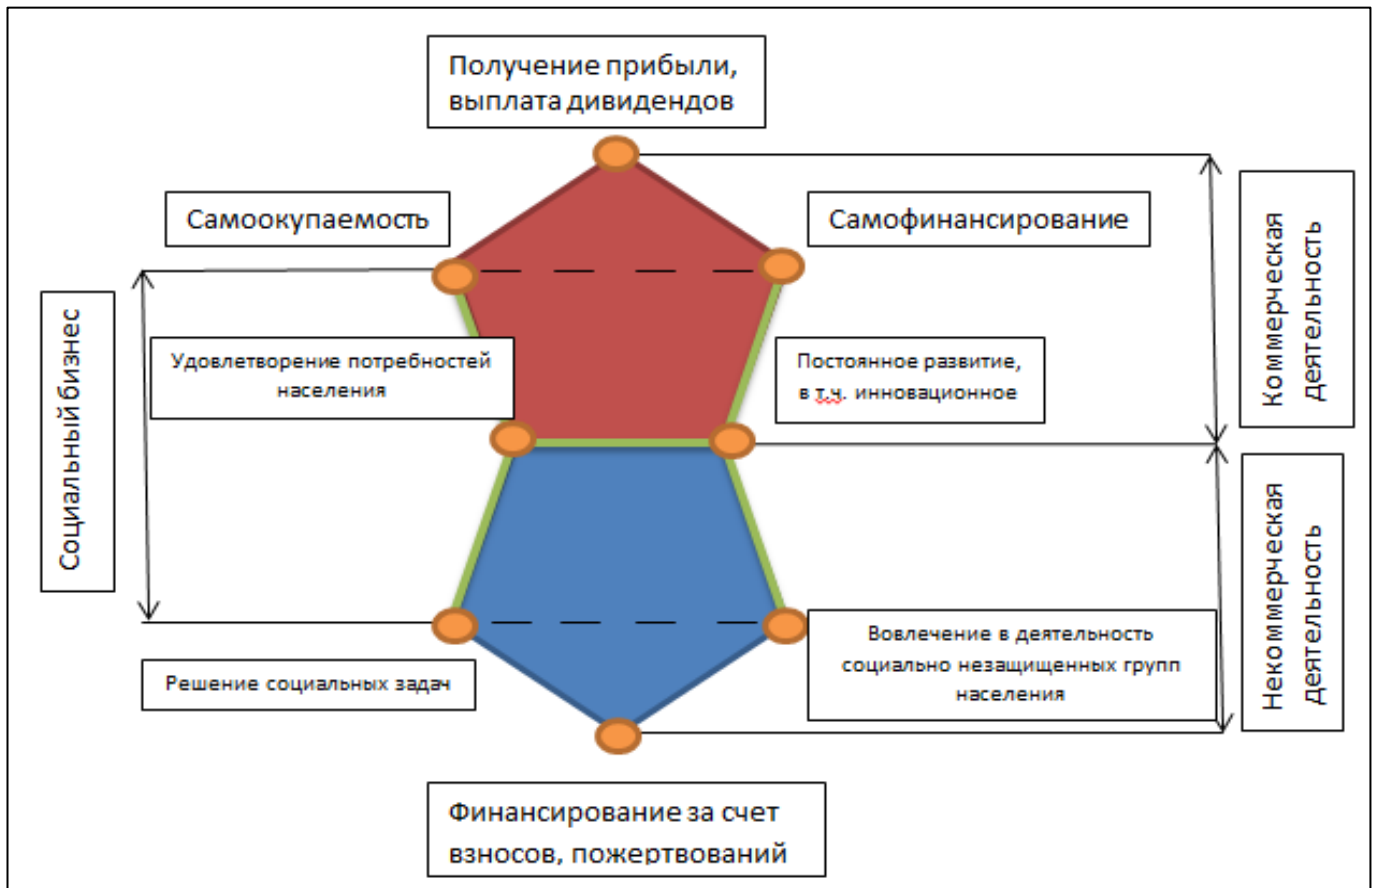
Получение прибыли, выплата дивидендов

Самоокупаемость

Самофинансирование

Коммерческая деятельность

Социальный бизнес

Удовлетворение потребностей населения

Постоянное развитие, в т.ч. инновационное

Некоммерческая деятельность

Решение социальных задач

Вовлечение в деятельность социально незащищенных групп населения

Финансирование за счет взносов, пожертвований